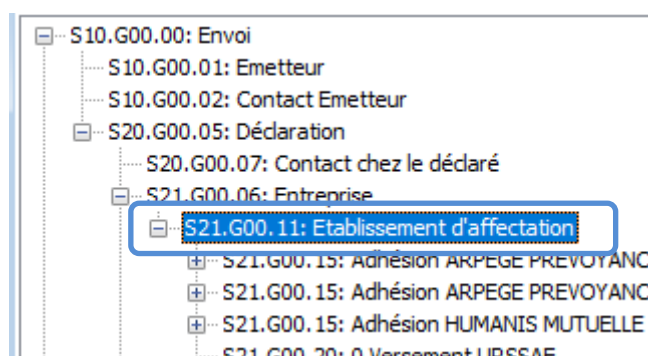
S10.G00.00: Envoi
S10.G00.01: Emetteur
S10.G00.02: Contact Emetteur
S20.G00.05: Déclaration
S20.G00.07: Contact chez le déclaré
S21.G00.06: Entreprise
S21.G00.11: Etablissement d'affectation
S21.G00.15: Adhésion ARPEGE PREVOYANC
S21.G00.15: Adhésion ARPEGE PREVOYANC
S21.G00.15: Adhésion HUMANIS MUTUELLE
S21.G00.20: 0 Versement URSSAF